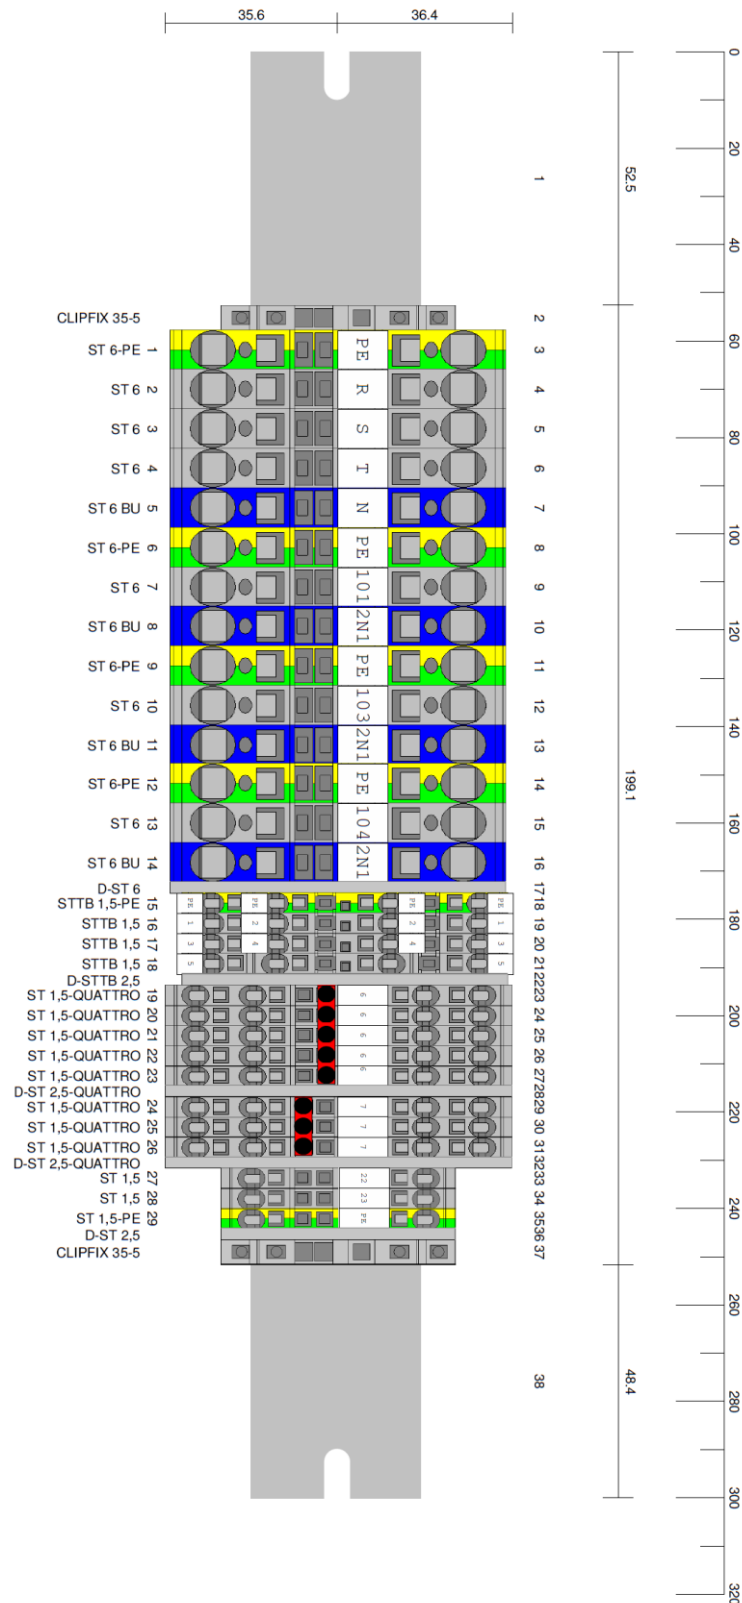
35.6 36.4

CLIPFIX 35-5
ST 6-PE 1
ST 6 2
ST 6 3
ST 6 4
ST 6 BU 5
ST 6-PE 6
ST 6 7
ST 6 BU 8
ST 6-PE 9
ST 6 10
ST 6 BU 11
ST 6-PE 12
ST 6 13
ST 6 BU 14
D-ST 6
STTB 1,5-PE 15
STTB 1,5 16
STTB 1,5 17
STTB 1,5 18
D-STTB 2,5
ST 1,5-QUATTRO 19
ST 1,5-QUATTRO 20
ST 1,5-QUATTRO 21
ST 1,5-QUATTRO 22
ST 1,5-QUATTRO 23
D-ST 2,5-QUATTRO
ST 1,5-QUATTRO 24
ST 1,5-QUATTRO 25
ST 1,5-QUATTRO 26
D-ST 2,5-QUATTRO
ST 1,5 27
ST 1,5 28
ST 1,5-PE 29
D-ST 2,5
CLIPFIX 35-5

PE
R
S
T
N
PE
101
2N1
PE
103
2N1
PE
104
2N1
PE 1 3 5
2 4
PE 2 4
PE 1 3 5
6
6
6
6
6
7
7
7
22
23
PE

1
2
3
4
5
6
7
8
9
10
11
12
13
14
15
16
1718
19
20
2122
23
24
25
26
2728
29
30
31
3233
34
3536
37
38

52.5
199.1
48.4

0
20
40
60
80
100
120
140
160
180
200
220
240
260
280
300
320